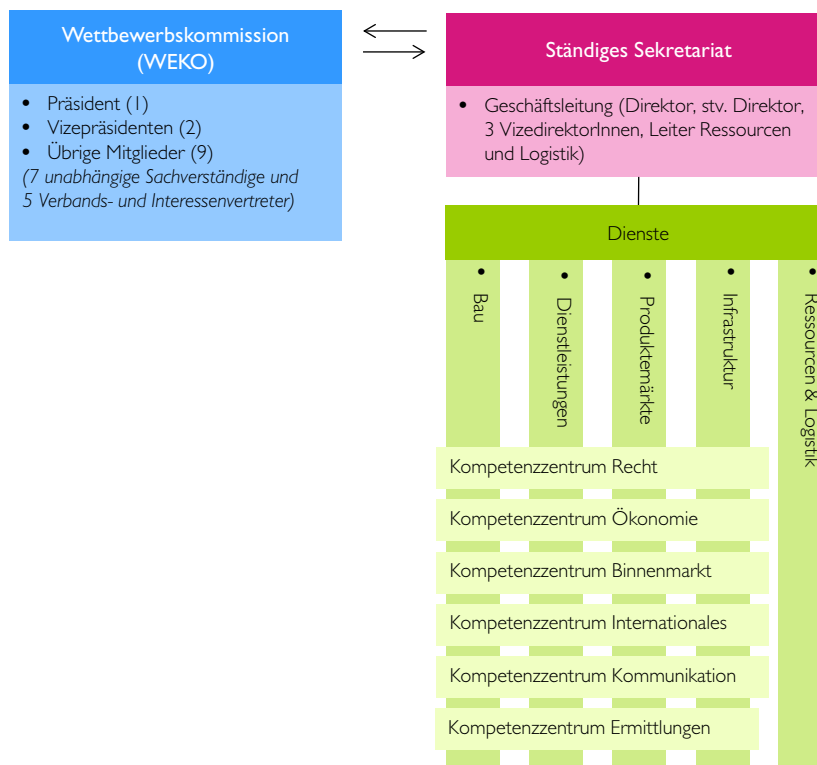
Wettbewerbskommission (WEKO)

- Präsident (1)
- Vizepräsidenten (2)
- Übrige Mitglieder (9)

(7 unabhängige Sachverständige und 5 Verbands- und Interessenvertreter)

Ständiges Sekretariat

- Geschäftsleitung (Direktor, stv. Direktor, 3 VizedirektorInnen, Leiter Ressourcen und Logistik)

Dienste

- Bau
- Dienstleistungen
- Produktemärkte
- Infrastruktur
- Ressourcen & Logistik

Kompetenzzentrum Recht

Kompetenzzentrum Ökonomie

Kompetenzzentrum Binnenmarkt

Kompetenzzentrum Internationales

Kompetenzzentrum Kommunikation

Kompetenzzentrum Ermittlungen